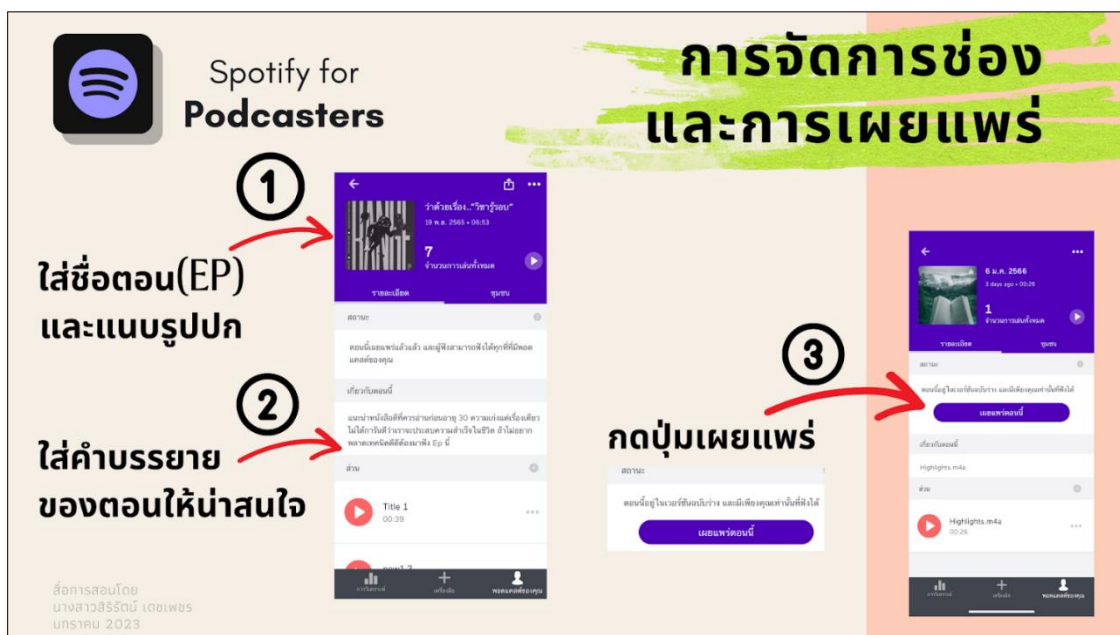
Spotify for
Podcasters

การจัดการช่อง
และการเผยแพร่

1
ใส่ชื่อตอน(EP)
และแนบรูปปก

ว่าด้วยเรื่อง.."ใช้รู้รอบ"
19 พ.ย. 2565 • 06:53
7
จำนวนการเล่นทั้งหมด
รายละเอียด
ชุมชน
สถานะ
ตอนนี้เผยแพร่แล้วแล้ว และผู้ฟังสามารถฟังได้ทุกที่ที่มีพอดแคสต์ของคุณ
เกี่ยวกับตอนนี้
แนะนำหนังสือที่ควรอ่านก่อนอายุ 30 ความเก่งแค่เรื่องเดียวไม่ได้การันตีว่าเราจะประสบความสำเร็จในชีวิต ถ้าไม่อยากพลาดเทคนิคดีดีต้องมาฟัง Ep นี้
ส่วน
Title 1
00:39
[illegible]

2
ใส่คำบรรยาย
ของตอนให้น่าสนใจ

3
กดปุ่มเผยแพร่

สถานะ
ตอนนี้อยู่ในเวอร์ชันฉบับร่าง และมีเพียงคุณเท่านั้นที่ฟังได้
เผยแพร่ตอนนี้

6 ม.ค. 2566
3 days ago • 00:26
1
จำนวนการเล่นทั้งหมด
รายละเอียด
ชุมชน
สถานะ
ตอนนี้อยู่ในเวอร์ชันฉบับร่าง และมีเพียงคุณเท่านั้นที่ฟังได้
เผยแพร่ตอนนี้
เกี่ยวกับตอนนี้
Highlights.m4a
ส่วน
Highlights.m4a
00:26

สื่อการสอนโดย
นางสาวสิริรัตน์ เดชเพชร
มกราคม 2023